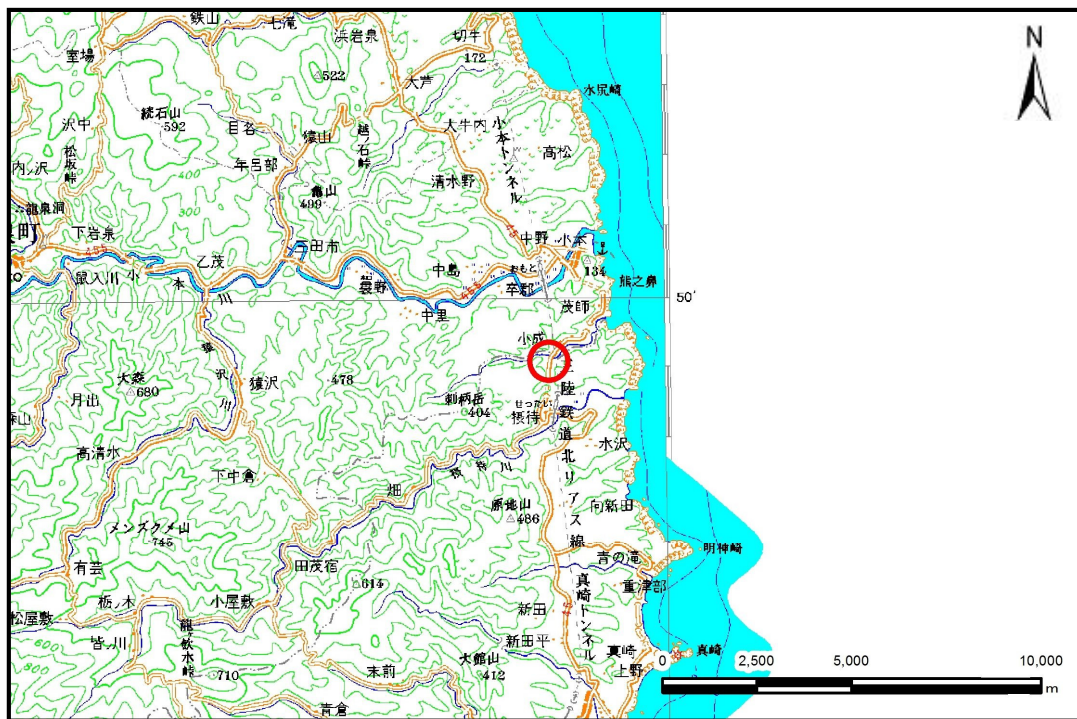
鉄山
七滝
浜岩泉
切牛
172
室場
522
大芦
水尻崎
続石山
592
沢中
目名
榛山
越石峠
大牛内
小本トンネル
高松
内ノ沢
松坂峠
年呂部
鶴山
499
清水野
龍泉洞
下岩泉
町
三田市
中野
小本
134
熊之鼻
乙茂
鼠入川
小本川
中島
おもと
卒郡
茂師
50′
袰野
中里
小成
大森
680
猿沢
478
三陸鉄道北リアス線
月出
剣柄岳
404
せったい
摂待
水沢
高清水
下中倉
摂待川
細
原地山
486
向新田
メンズクメ山
745
明神崎
青の滝
有芸
田茂宿
614
重津部
真崎トンネル
松屋敷
栃ノ木
小屋敷
新田
皆川
龍鉄木峠
新田平
真崎
0
2,500
5,000
10,000
710
大館山
412
上野
真崎
m
末前
N